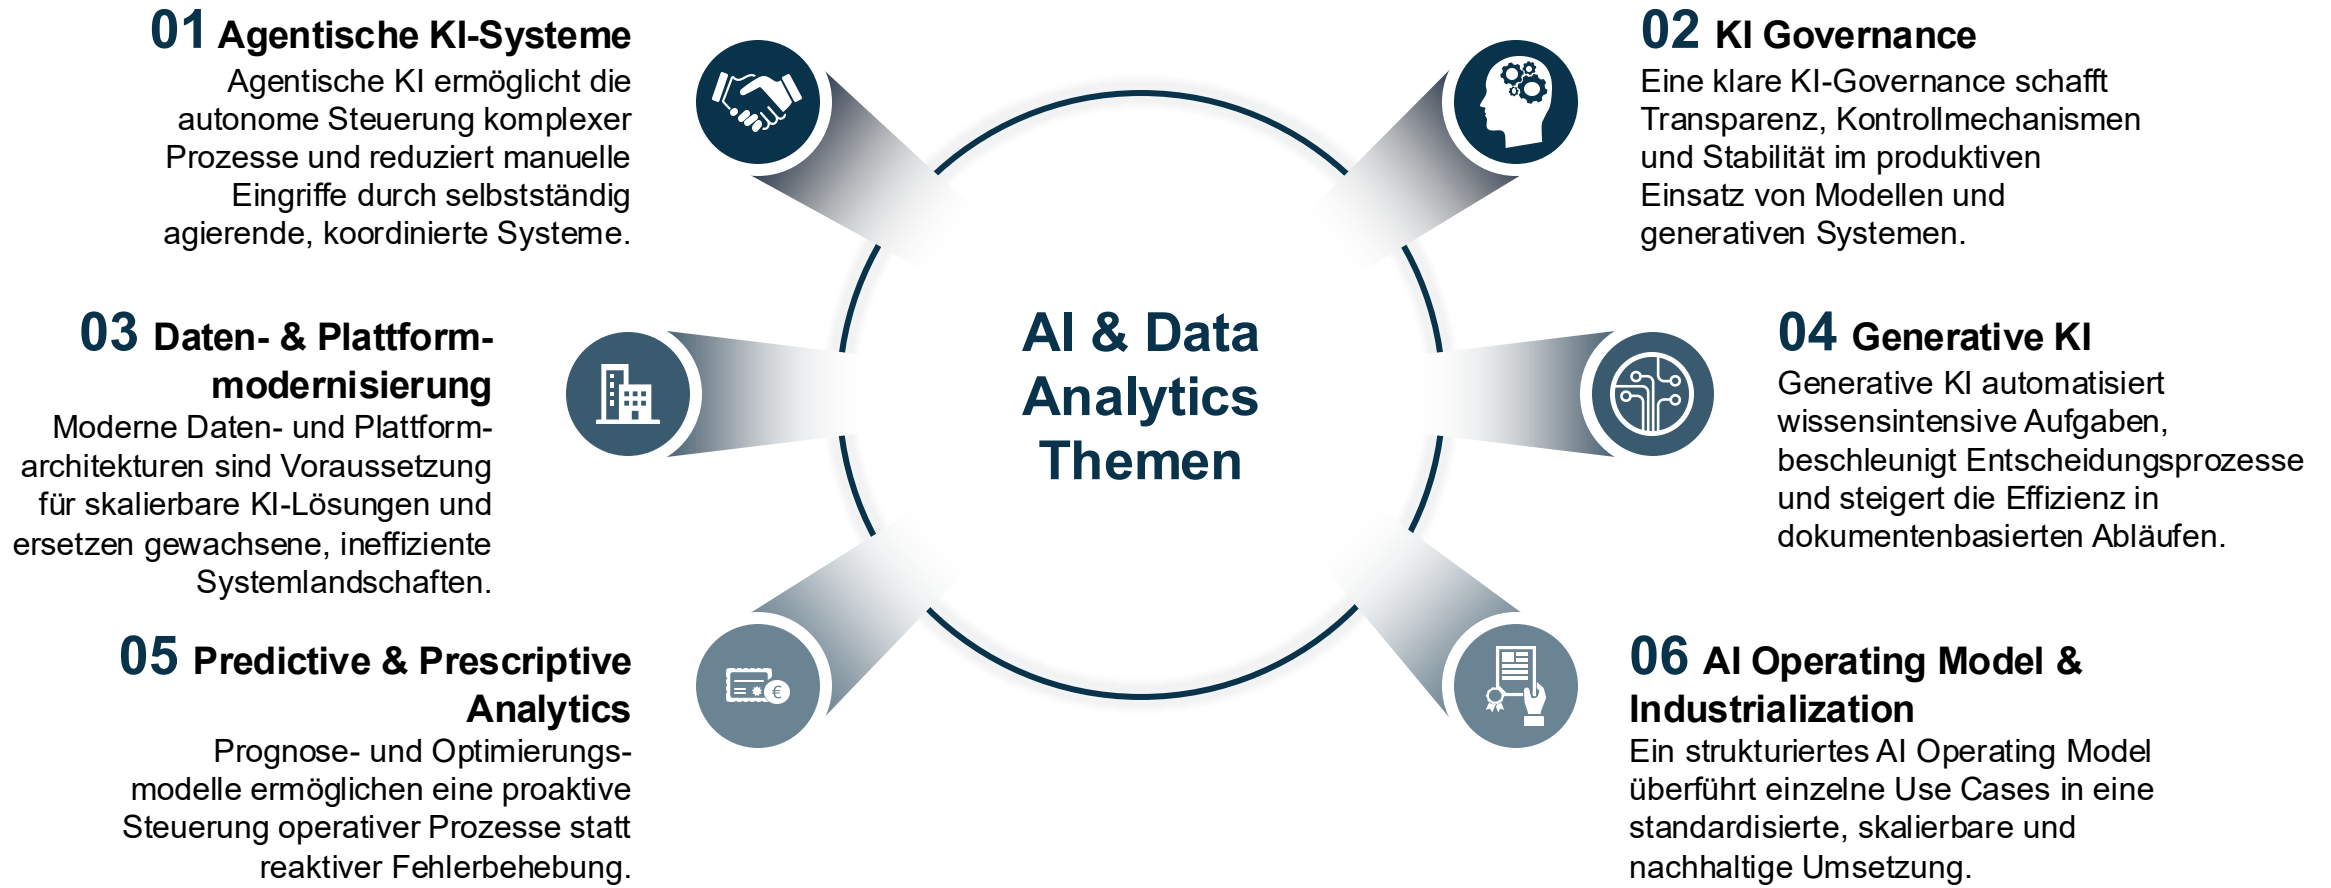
01 Agentische KI-Systeme
Agentische KI ermöglicht die autonome Steuerung komplexer Prozesse und reduziert manuelle Eingriffe durch selbstständig agierende, koordinierte Systeme.

02 KI Governance
Eine klare KI-Governance schafft Transparenz, Kontrollmechanismen und Stabilität im produktiven Einsatz von Modellen und generativen Systemen.

AI & Data Analytics Themen

03 Daten- & Plattformmodernisierung
Moderne Daten- und Plattformarchitekturen sind Voraussetzung für skalierbare KI-Lösungen und ersetzen gewachsene, ineffiziente Systemlandschaften.

04 Generative KI
Generative KI automatisiert wissensintensive Aufgaben, beschleunigt Entscheidungsprozesse und steigert die Effizienz in dokumentenbasierten Abläufen.

05 Predictive & Prescriptive Analytics
Prognose- und Optimierungsmodelle ermöglichen eine proaktive Steuerung operativer Prozesse statt reaktiver Fehlerbehebung.

06 AI Operating Model & Industrialization
Ein strukturiertes AI Operating Model überführt einzelne Use Cases in eine standardisierte, skalierbare und nachhaltige Umsetzung.